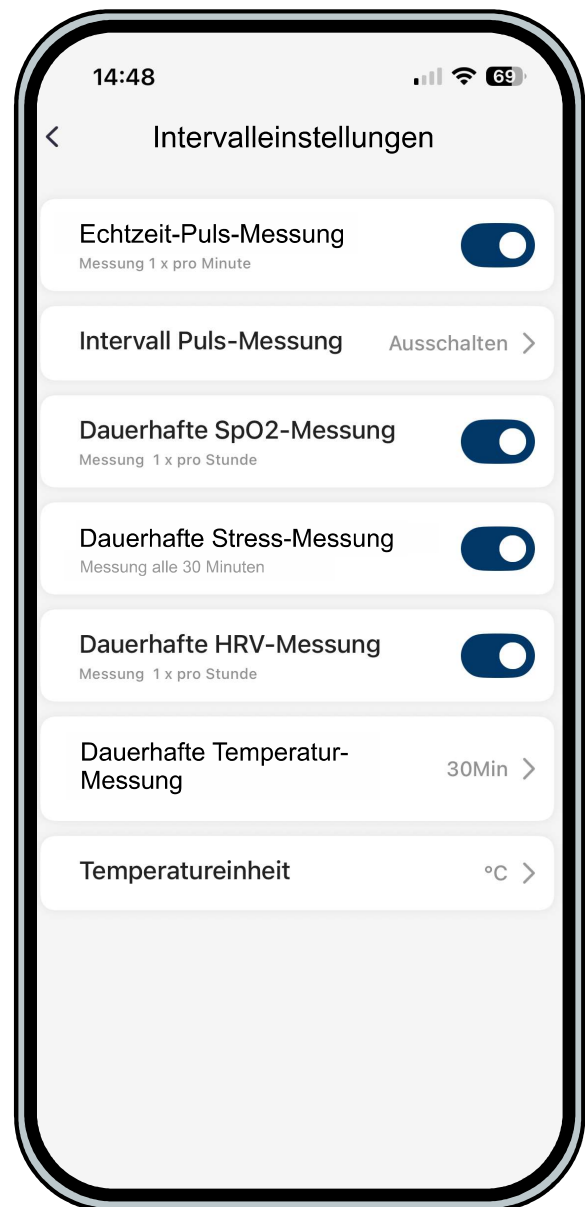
14:48

69

Intervalleinstellungen

Echtzeit-Puls-Messung
Messung 1 x pro Minute

Intervall Puls-Messung
Ausschalten

Dauerhafte SpO2-Messung
Messung 1 x pro Stunde

Dauerhafte Stress-Messung
Messung alle 30 Minuten

Dauerhafte HRV-Messung
Messung 1 x pro Stunde

Dauerhafte Temperatur-Messung
30Min

Temperatureinheit
°C